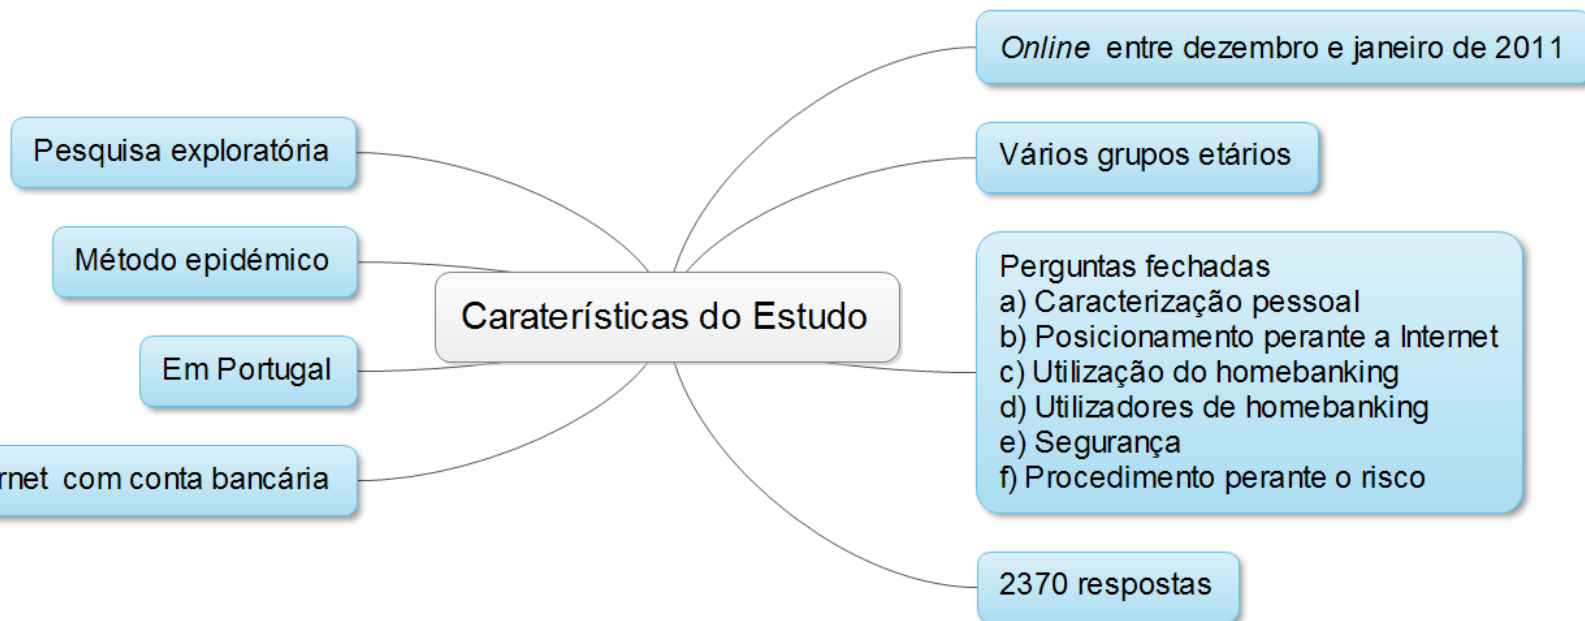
Caraterísticas do Estudo

Pesquisa exploratória

Método epidémico

Em Portugal

rnet com conta bancária

Online entre dezembro e janeiro de 2011

Vários grupos etários

Perguntas fechadas
a) Caracterização pessoal
b) Posicionamento perante a Internet
c) Utilização do homebanking
d) Utilizadores de homebanking
e) Segurança
f) Procedimento perante o risco

2370 respostas